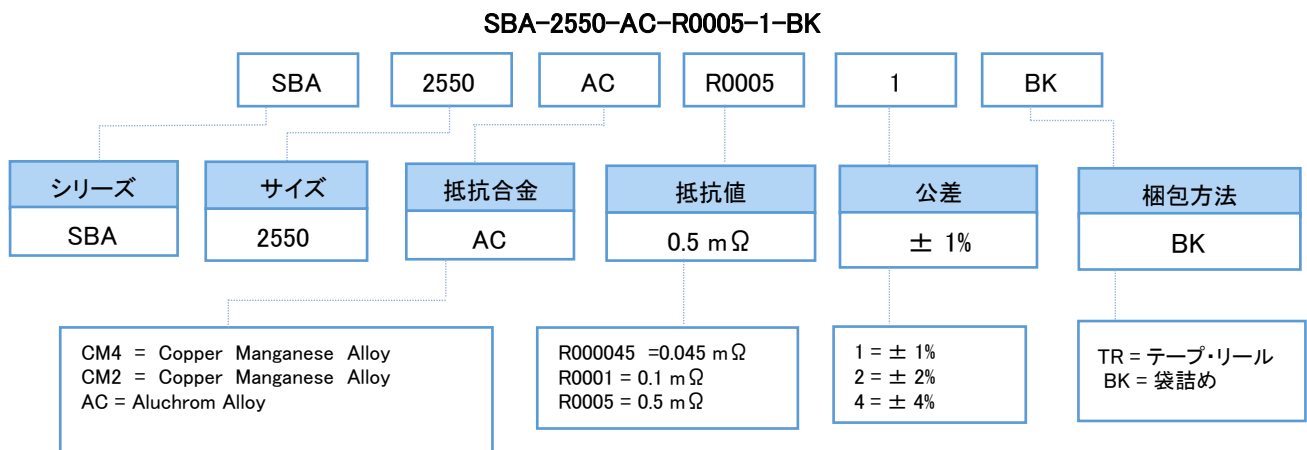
SBA-2550-AC-R0005-1-BK

SBA

2550

AC

R0005

1

BK

シリーズ

SBA

サイズ

2550

抵抗合金

AC

抵抗値

0.5 mΩ

公差

± 1%

梱包方法

BK

CM4 = Copper Manganese Alloy
CM2 = Copper Manganese Alloy
AC = Aluchrom Alloy

R000045 =0.045 mΩ
R0001 = 0.1 mΩ
R0005 = 0.5 mΩ

1 = ± 1%
2 = ± 2%
4 = ± 4%

TR = テープ・リール
BK = 袋詰め